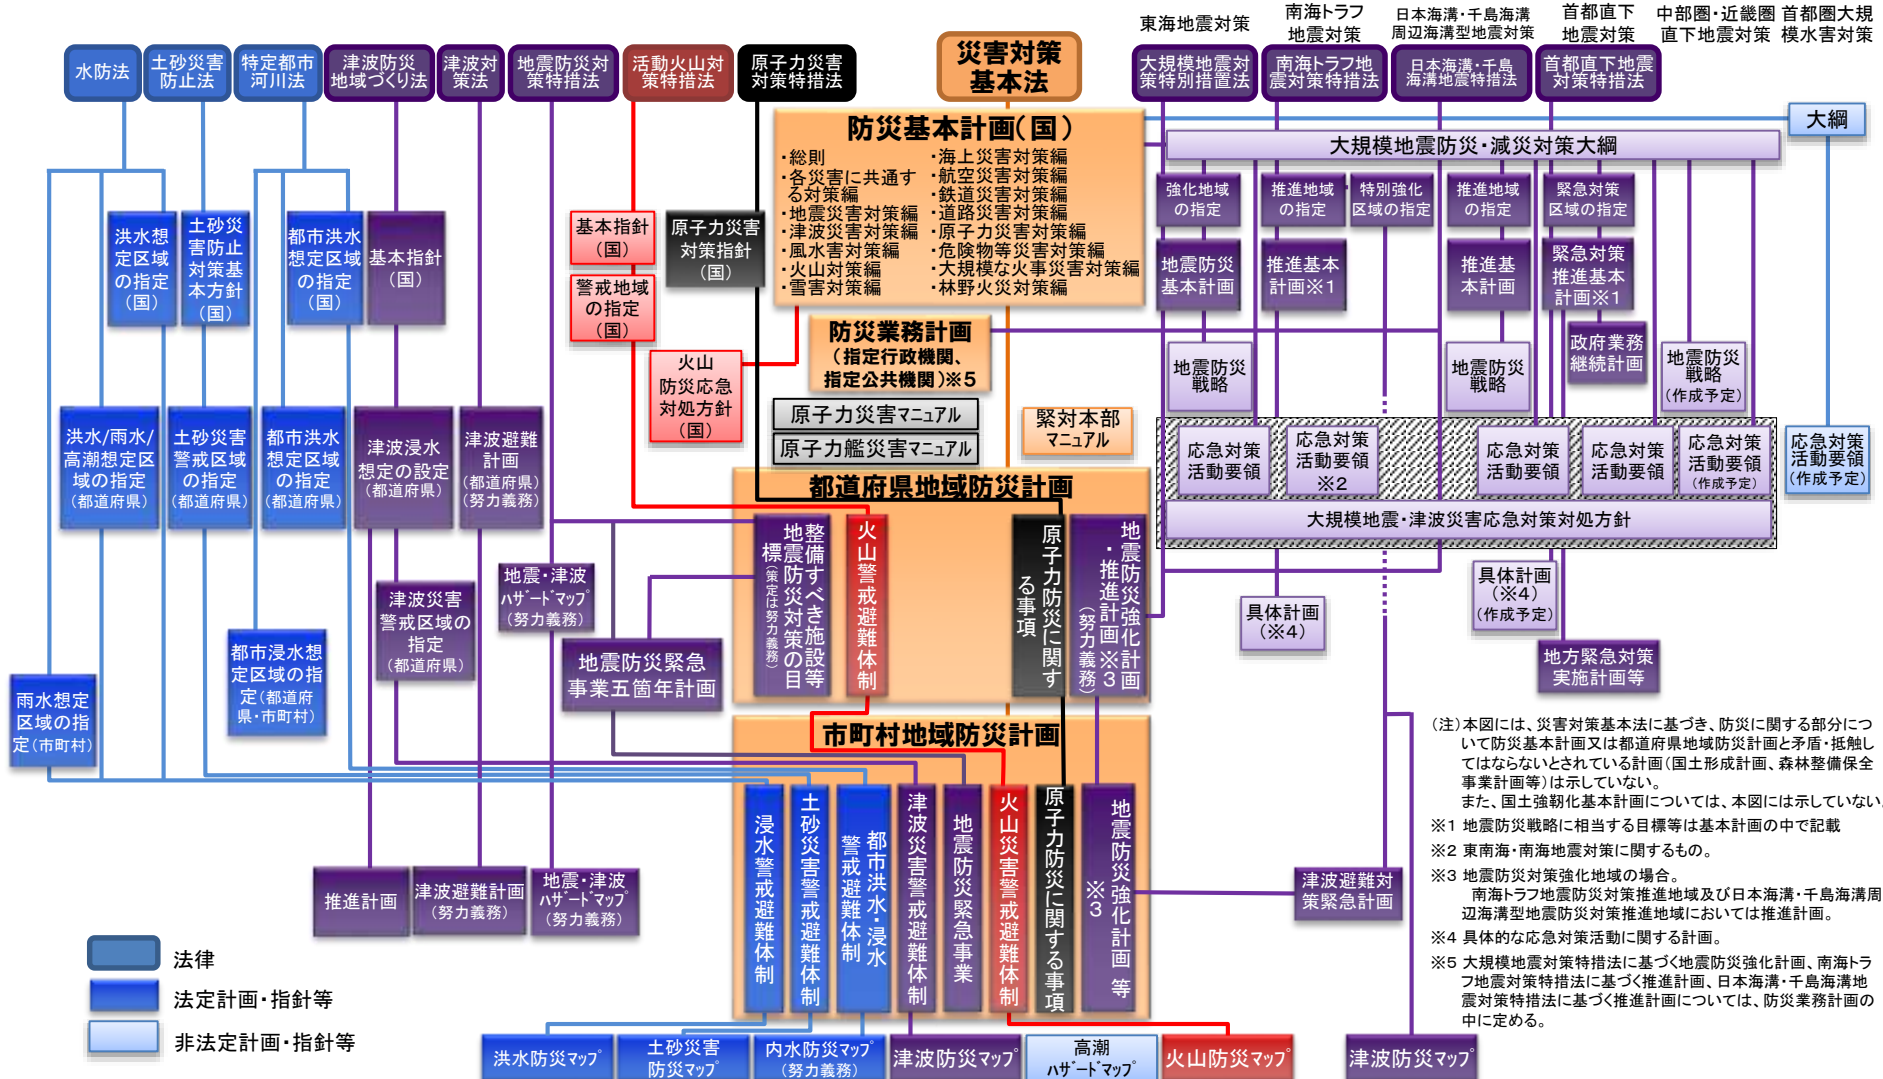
災害対策基本法

水防法
土砂災害防止法
特定都市河川法
津波防災地域づくり法
津波対策法
地震防災対策特措法
活動火山対策特措法
原子力災害対策特措法

東海地震対策
南海トラフ地震対策
日本海溝・千島海溝周辺海溝型地震対策
首都直下地震対策
中部圏・近畿圏直下地震対策
首都圏大規模水害対策

大規模地震対策特別措置法
南海トラフ地震対策特措法
日本海溝・千島海溝地震特措法
首都直下地震対策特措法

大綱

防災基本計画(国)
・総則
・各災害に共通する対策編
・地震災害対策編
・津波災害対策編
・風水害対策編
・火山対策編
・雪害対策編
・海上災害対策編
・航空災害対策編
・鉄道災害対策編
・道路災害対策編
・原子力災害対策編
・危険物等災害対策編
・大規模な火事災害対策編
・林野火災対策編

大規模地震防災・減災対策大綱

強化地域の指定
推進地域の指定
特別強化区域の指定
推進地域の指定
緊急対策区域の指定

地震防災基本計画
推進基本計画※1
推進基本計画
緊急対策推進基本計画※1
政府業務継続計画

地震防災戦略
地震防災戦略
地震防災戦略(作成予定)

応急対策活動要領
応急対策活動要領※2
応急対策活動要領
応急対策活動要領
応急対策活動要領(作成予定)
応急対策活動要領(作成予定)

大規模地震・津波災害応急対策対処方針

具体計画(※4)(作成予定)
具体計画(※4)
地方緊急対策実施計画等

洪水想定区域の指定(国)
土砂災害防止対策基本方針(国)
都市洪水想定区域の指定(国)
基本指針(国)

基本指針(国)
警戒地域の指定(国)
原子力災害対策指針(国)
火山防災応急対処方針(国)

防災業務計画(指定行政機関、指定公共機関)※5
原子力災害マニュアル
原子力艦災害マニュアル
緊対本部マニュアル

洪水/雨水/高潮想定区域の指定(都道府県)
土砂災害警戒区域の指定(都道府県)
都市洪水想定区域の指定(都道府県)
津波浸水想定の設定(都道府県)
津波避難計画(都道府県)(努力義務)

地震・津波ハザードマップ(努力義務)
津波災害警戒区域の指定(都道府県)
地震防災緊急事業五箇年計画
都市浸水想定区域の指定(都道府県・市町村)
雨水想定区域の指定(市町村)

都道府県地域防災計画
地震防災対策の目標(策定は努力義務)整備すべき施設等
火山警戒避難体制
原子力防災に関する事項
地震防災強化計画・推進計画※3(努力義務)

市町村地域防災計画
浸水警戒避難体制
土砂災害警戒避難体制
都市洪水・浸水警戒避難体制
津波災害警戒避難体制
地震防災緊急事業
火山災害警戒避難体制
原子力防災に関する事項
地震防災強化計画※3等

推進計画
津波避難計画(努力義務)
地震・津波ハザードマップ(努力義務)
津波避難対策緊急計画

洪水防災マップ
土砂災害防災マップ
内水防災マップ(努力義務)
津波防災マップ
高潮ハザードマップ
火山防災マップ
津波防災マップ

法律
法定計画・指針等
非法定計画・指針等

(注)本図には、災害対策基本法に基づき、防災に関する部分について防災基本計画又は都道府県地域防災計画と矛盾・抵触してはならないとされている計画(国土形成計画、森林整備保全事業計画等)は示していない。
また、国土強靭化基本計画については、本図には示していない。
※1 地震防災戦略に相当する目標等は基本計画の中で記載
※2 東南海・南海地震対策に関するもの。
※3 地震防災対策強化地域の場合。
南海トラフ地震防災対策推進地域及び日本海溝・千島海溝周辺海溝型地震防災対策推進地域においては推進計画。
※4 具体的な応急対策活動に関する計画。
※5 大規模地震対策特措法に基づく地震防災強化計画、南海トラフ地震対策特措法に基づく推進計画、日本海溝・千島海溝地震対策特措法に基づく推進計画については、防災業務計画の中に定める。